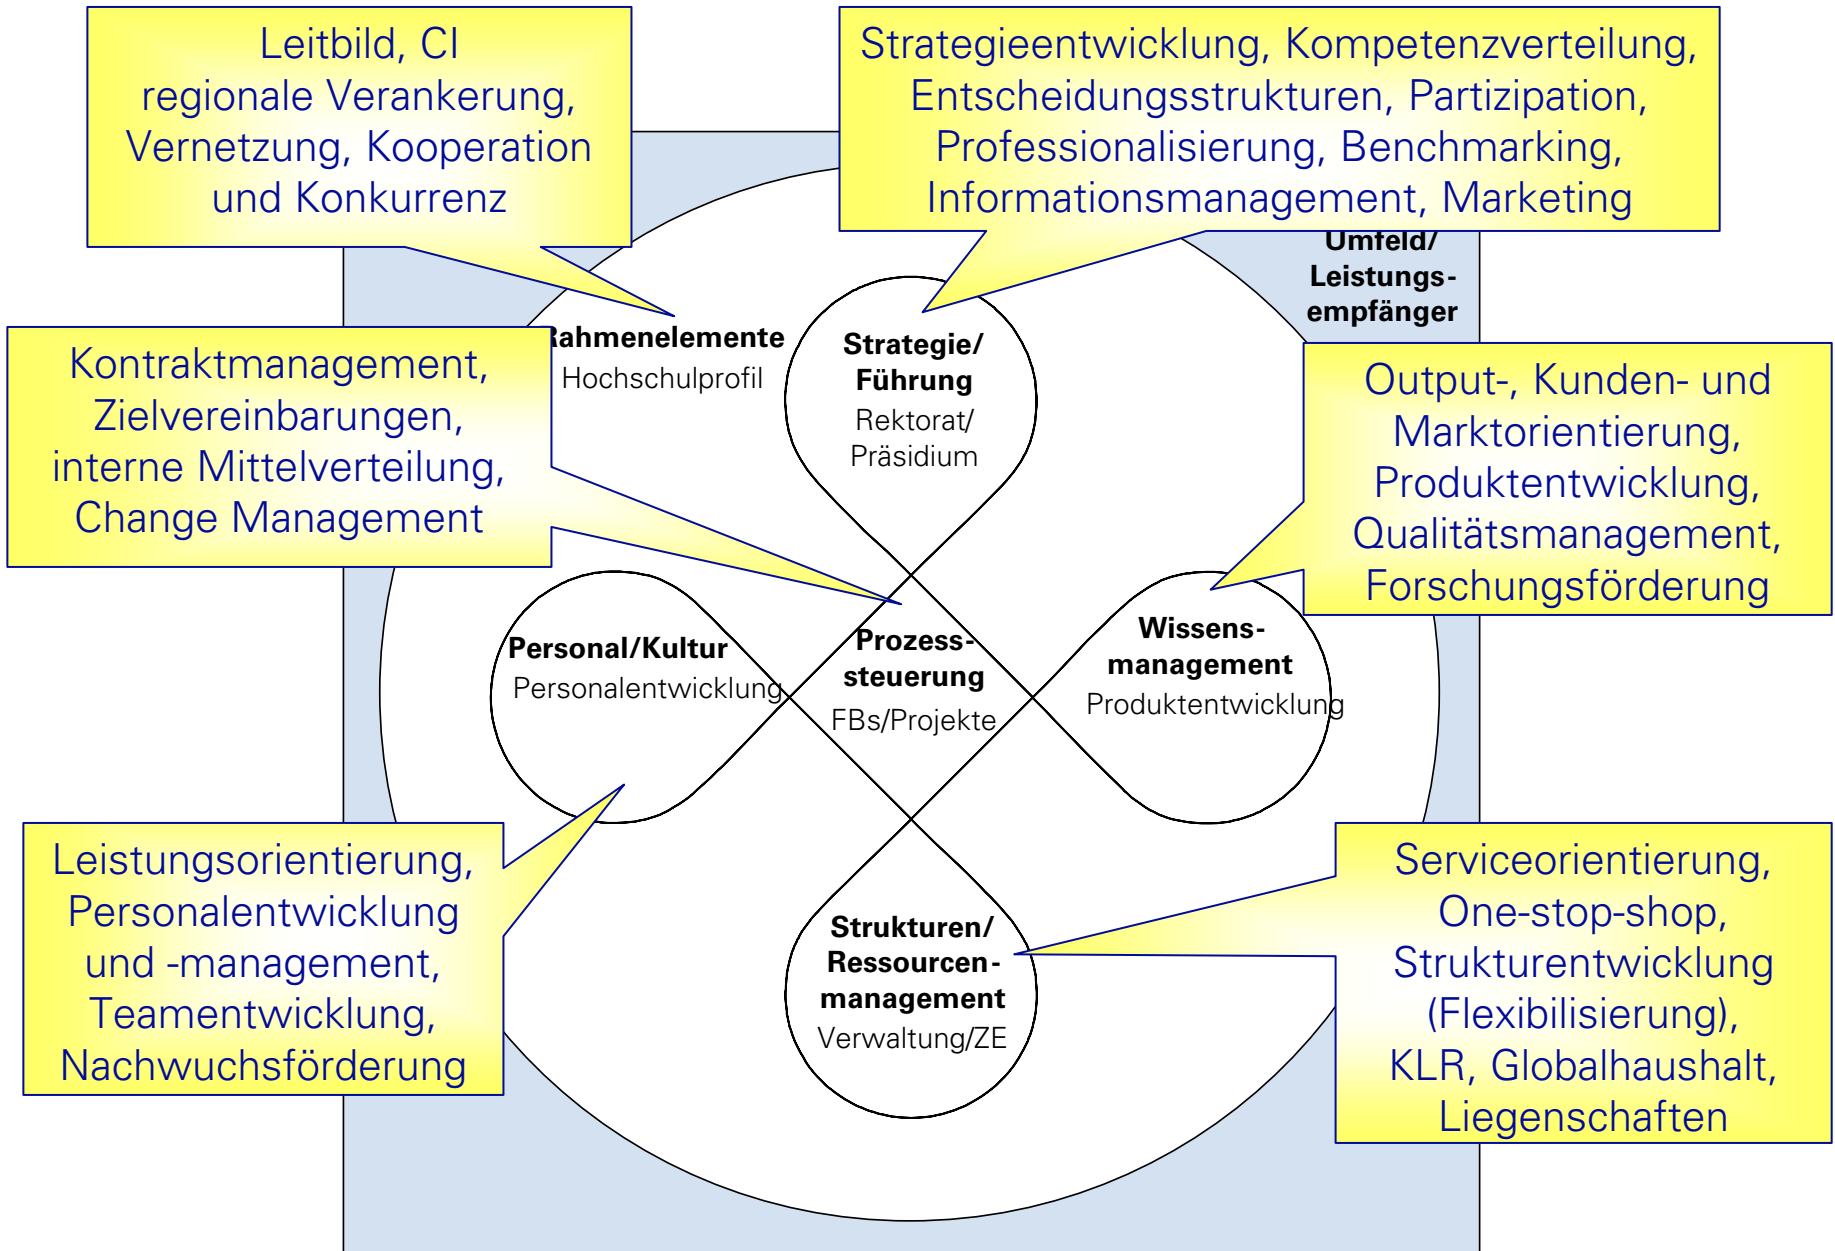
Leitbild, CI
regionale Verankerung,
Vernetzung, Kooperation
und Konkurrenz

Strategieentwicklung, Kompetenzverteilung,
Entscheidungsstrukturen, Partizipation,
Professionalisierung, Benchmarking,
Informationsmanagement, Marketing

Umfeld/
Leistungsempfänger

Rahmenelemente
Hochschulprofil

Kontraktmanagement,
Zielvereinbarungen,
interne Mittelverteilung,
Change Management

Strategie/
Führung
Rektorat/
Präsidium

Output-, Kunden- und
Marktorientierung,
Produktentwicklung,
Qualitätsmanagement,
Forschungsförderung

Personal/Kultur
Personalentwicklung

Prozesssteuerung
FBs/Projekte

Wissensmanagement
Produktentwicklung

Leistungsorientierung,
Personalentwicklung
und -management,
Teamentwicklung,
Nachwuchsförderung

Strukturen/
Ressourcenmanagement
Verwaltung/ZE

Serviceorientierung,
One-stop-shop,
Strukturentwicklung
(Flexibilisierung),
KLR, Globalhaushalt,
Liegenschaften